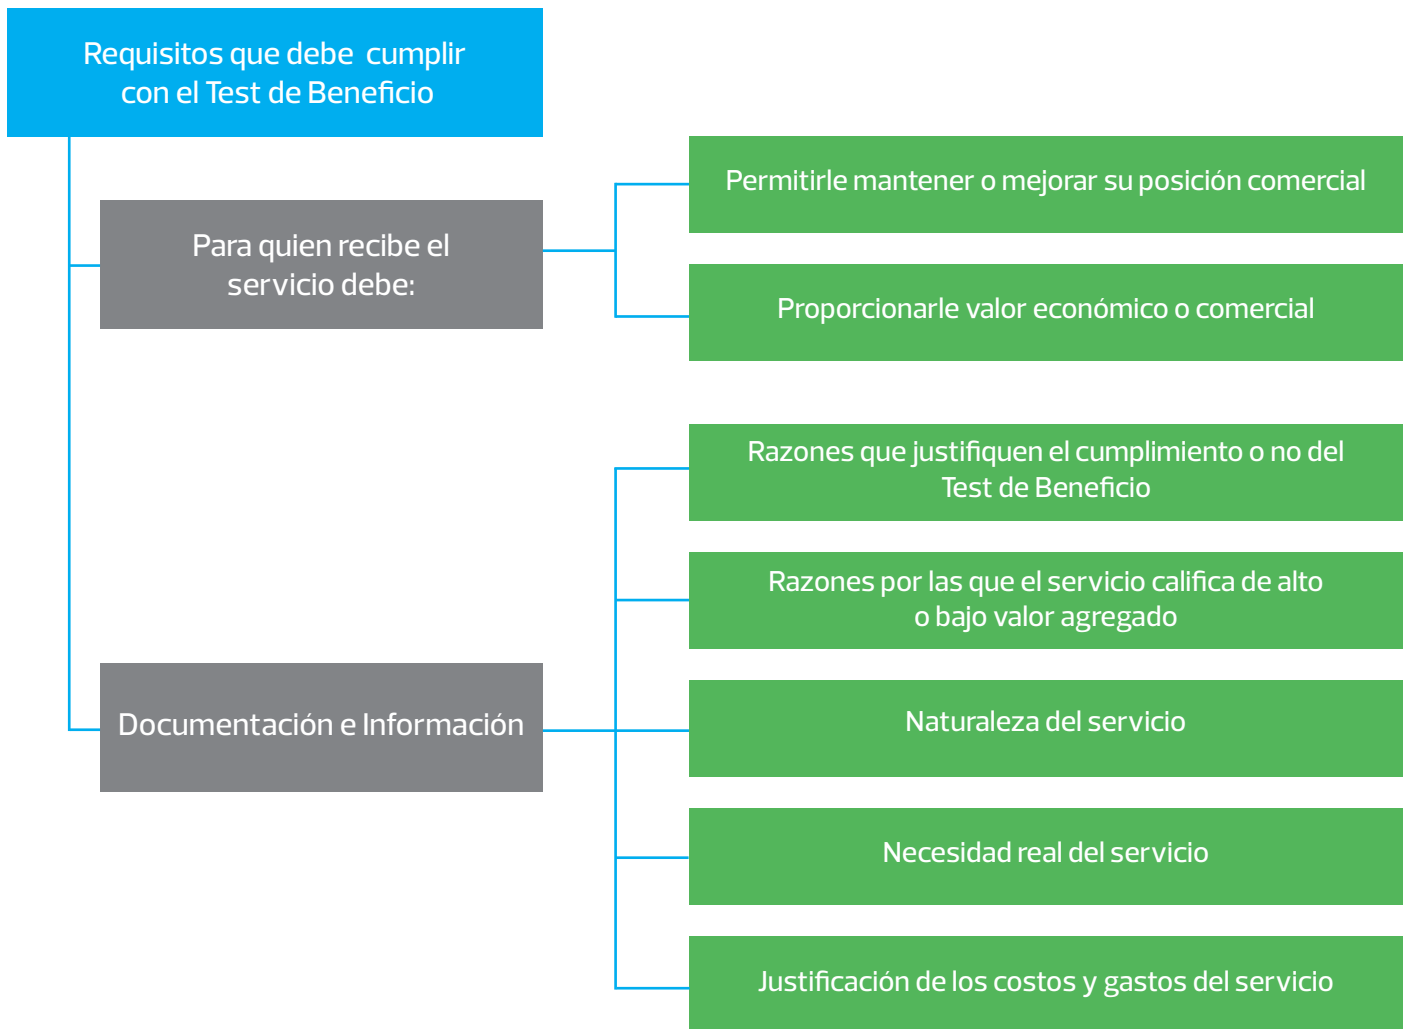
Requisitos que debe  cumplir con el Test de Beneficio

Para quien recibe el servicio debe:

Permitirle mantener o mejorar su posición comercial

Proporcionarle valor económico o comercial

Documentación e Información

Razones que justifiquen el cumplimiento o no del Test de Beneficio

Razones por las que el servicio califica de alto o bajo valor agregado

Naturaleza del servicio

Necesidad real del servicio

Justificación de los costos y gastos del servicio